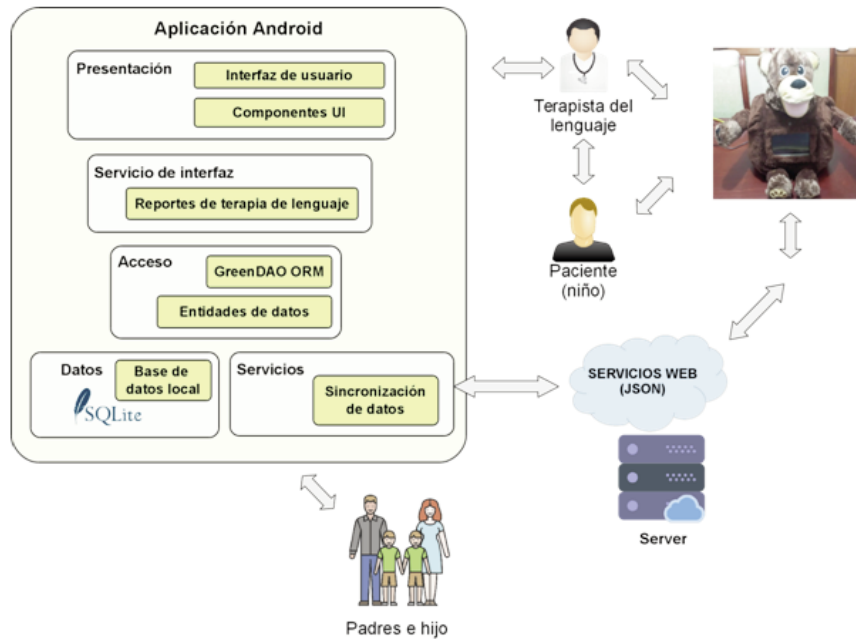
Aplicación Android

Presentación
Interfaz de usuario
Componentes UI

Servicio de interfaz
Reportes de terapia de lenguaje

Acceso
GreenDAO ORM
Entidades de datos

Datos
Base de datos local
SQLite

Servicios
Sincronización de datos

Terapista del lenguaje

Paciente (niño)

SERVICIOS WEB (JSON)

Server

Padres e hijo